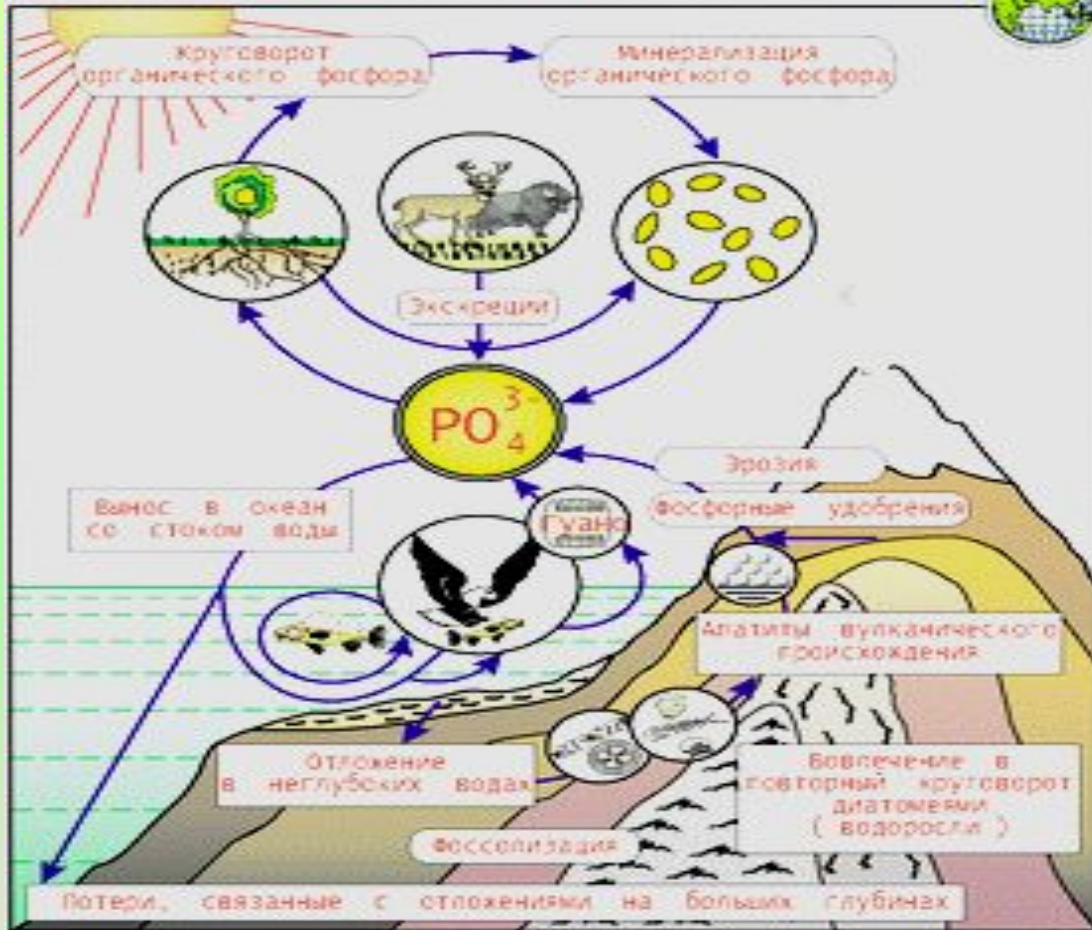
Круговорот органического фосфора

Минерализация органического фосфора

Экскреции

$PO_4^{3-}$

Эрозия

Фосфорные удобрения

Вынос в океан со стоком воды

Гуано

Апатиты вулканического происхождения

Отложение в неглубоких водах

Вовлечение в повторный круговорот диатомеями ( водоросли )

Фоссилизация

Потери, связанные с отложениями на больших глубинах